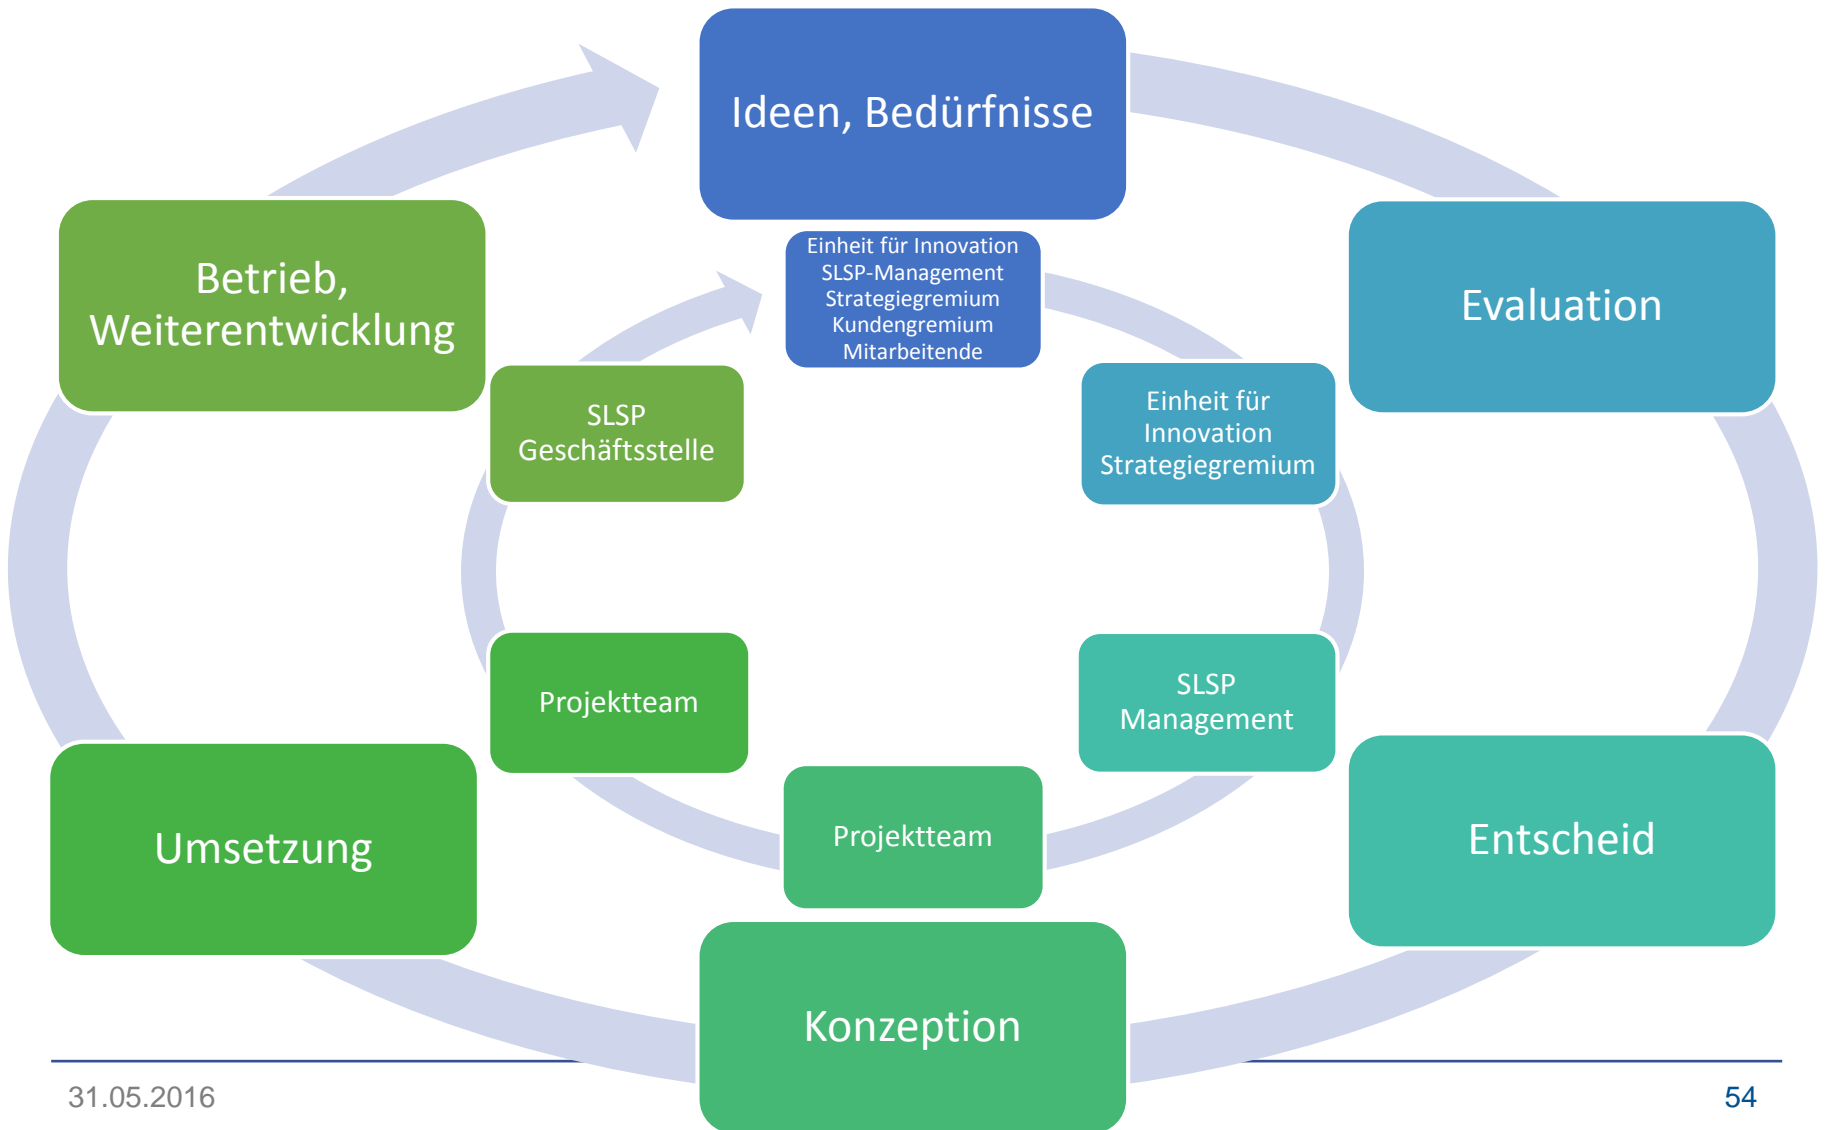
Ideen, Bedürfnisse

Einheit für Innovation
SLSP-Management
Strategiegremium
Kundengremium
Mitarbeitende

Evaluation

Einheit für Innovation Strategiegremium

Entscheid

SLSP Management

Konzeption

Projektteam

Umsetzung

Projektteam

Betrieb, Weiterentwicklung

SLSP Geschäftsstelle

31.05.2016

54